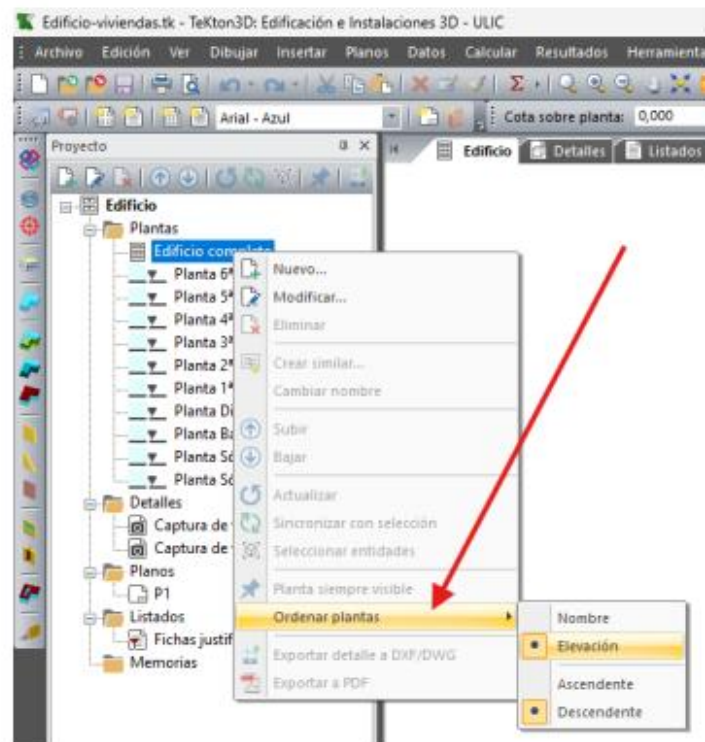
Edificio-viviendas.tk - TeKton3D: Edificación e Instalaciones 3D - ULIC

Archivo Edición Ver Dibujar Insertar Planos Datos Calcular Resultados Herramienta

Arial - Azul

Cota sobre planta: 0,000

Proyecto

Edificio Detalles Listados

Edificio
Plantas
Edificio completo
Planta 6ª
Planta 5ª
Planta 4ª
Planta 3ª
Planta 2ª
Planta 1ª
Planta Di
Planta Ba
Planta Só
Planta Só
Detalles
Captura de
Captura de
Planos
P1
Listados
Fichas justif
Memorias

Nuevo...
Modificar...
Eliminar
Crear similar...
Cambiar nombre
Subir
Bajar
Actualizar
Sincronizar con selección
Seleccionar entidades
Planta siempre visible
Ordenar plantas
Exportar detalle a DXF/DWG
Exportar a PDF

Nombre
Elevación
Ascendente
Descendente